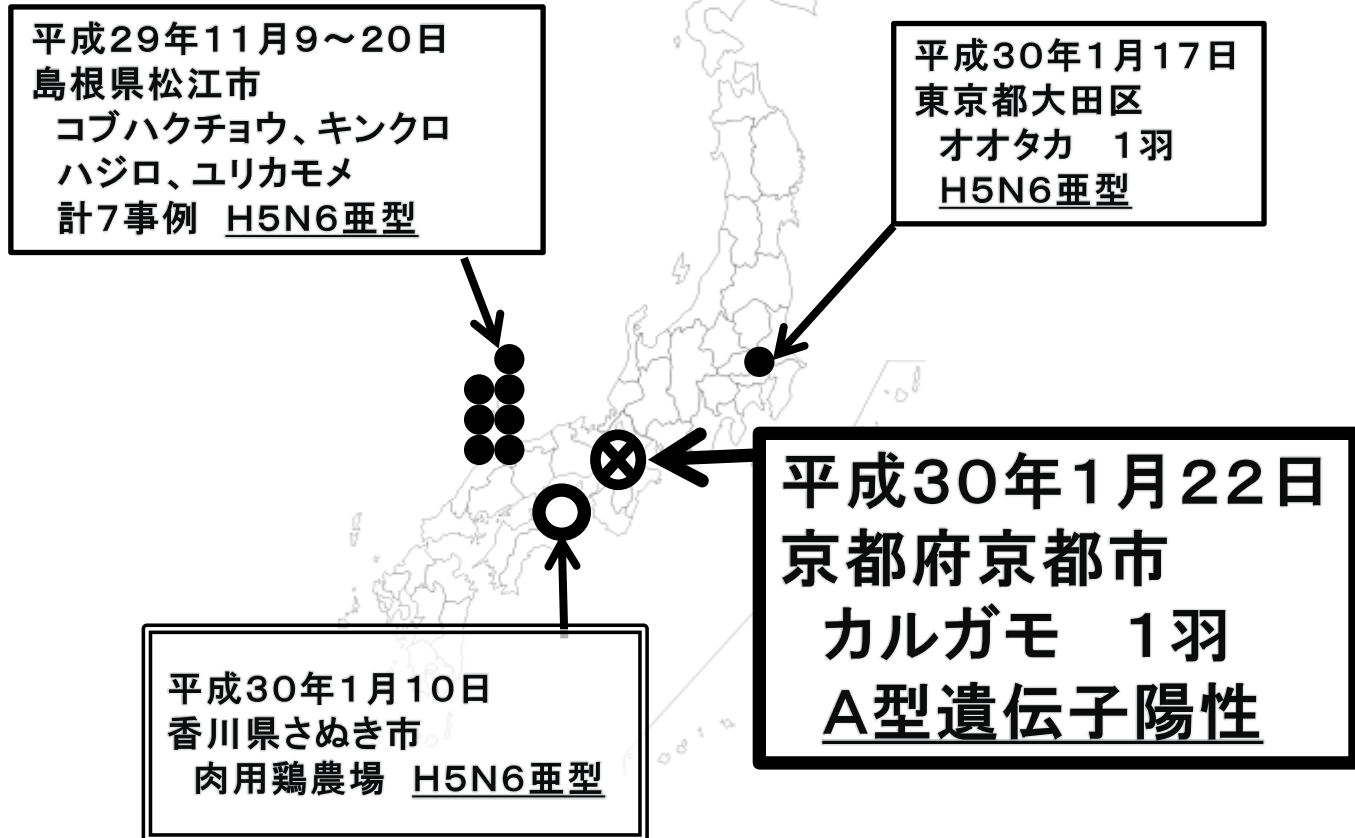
平成29年11月9～20日
島根県松江市
コブハクチョウ、キンクロハジロ、ユリカモメ
計7事例 H5N6亜型

平成30年1月17日
東京都大田区
オオタカ 1羽
H5N6亜型

平成30年1月22日
京都府京都市
カルガモ 1羽
A型遺伝子陽性

平成30年1月10日
香川県さぬき市
肉用鶏農場 H5N6亜型